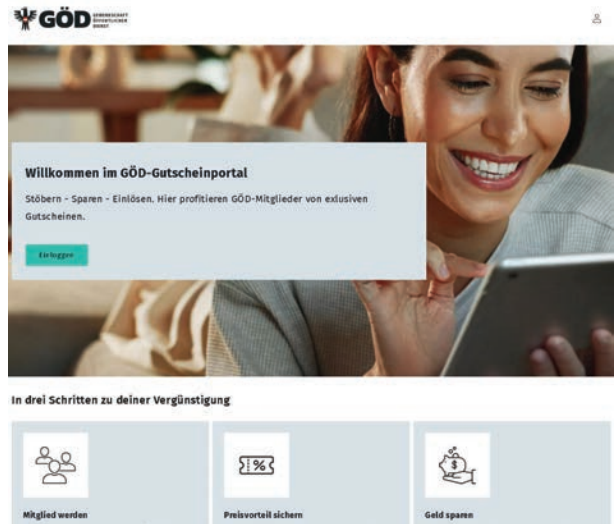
GÖD GEWERKSCHAFT ÖFFENTLICHER DIENST

Willkommen im GÖD-Gutscheinportal

Stöbern - Sparen - Einlösen. Hier profitieren GÖD-Mitglieder von exlusiven Gutscheinen.

Einloggen

In drei Schritten zu deiner Vergünstigung

Mitglied werden

Preisvorteil sichern

Geld sparen